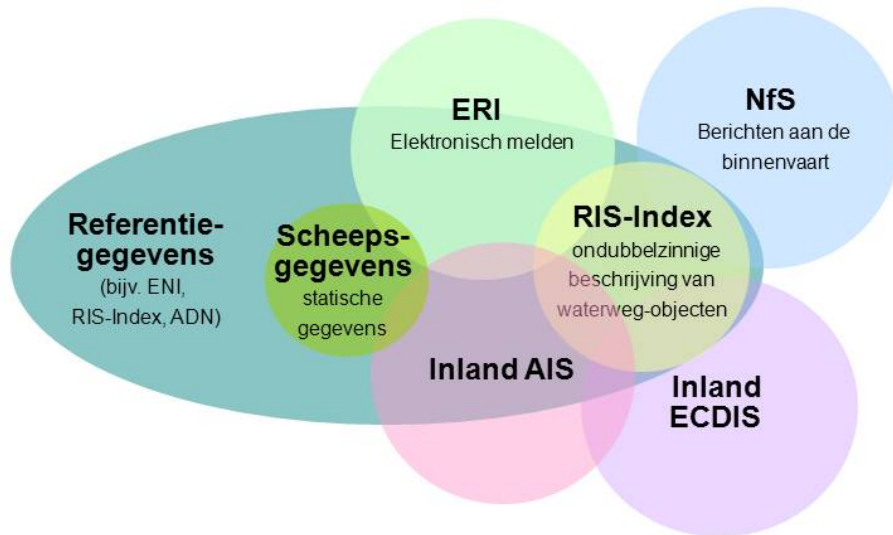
ERI
Elektronisch melden

NfS
Berichten aan de binnenvaart

Referentie-gegevens
(bijv. ENI, RIS-Index, ADN)

Scheeps-gegevens
statische gegevens

RIS-Index
ondubbelzinnige beschrijving van waterweg-objecten

Inland AIS

Inland ECDIS